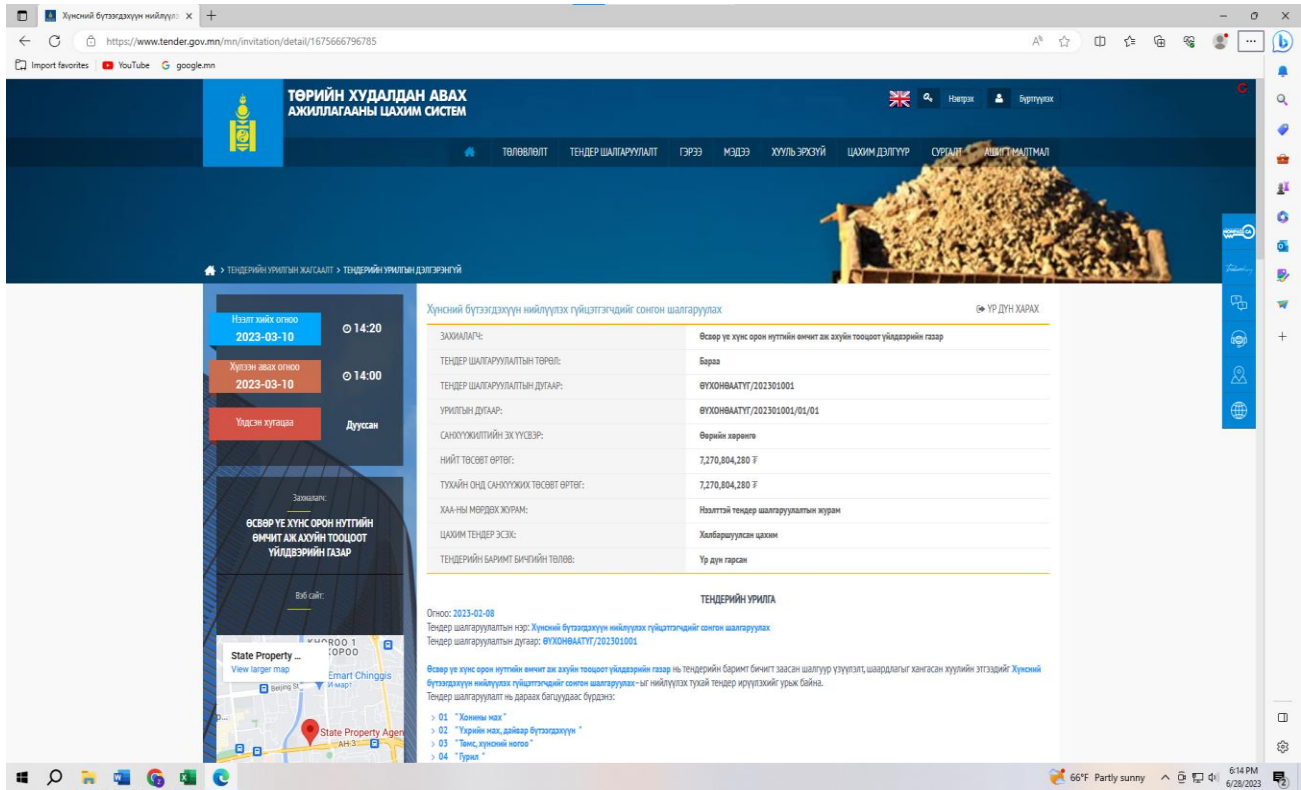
Хүнсний бүтээгдэхүүн нийлүүлэ ×

https://www.tender.gov.mn/mn/invitation/detail/1675666796785

Import favorites YouTube google.mn

ТӨРИЙН ХУДАЛДАН АВАХ АЖИЛЛАГААНЫ ЦАХИМ СИСТЕМ

Нэвтрэх Бүртгүүлэх

ТӨЛӨВЛӨЛТ ТЕНДЕР ШАЛГАРУУЛАЛТ ГЭРЭЭ МЭДЭЭ ХУУЛЬ ЭРХЗҮЙ ЦАХИМ ДЭЛГҮҮР СУРГАЛТ АШИГТ МАЛТМАЛ

> ТЕНДЕРИЙН УРИЛГЫН ЖАГСААЛТ > ТЕНДЕРИЙН УРИЛГЫН ДЭЛГЭРЭНГҮЙ

Нээлт хийх огноо 2023-03-10 14:20

Хүлээн авах огноо 2023-03-10 14:00

Үлдсэн хугацаа Дууссан

Захиалагч:
ӨСВӨР ҮЕ ХҮНС ОРОН НУТГИЙН ӨМЧИТ АЖ АХУЙН ТООЦООТ ҮЙЛДВЭРИЙН ГАЗАР

Вэб сайт:

State Property ...
View larger map
Emart Chinggis
Beijing St
State Property Agen
AH 3

Хүнсний бүтээгдэхүүн нийлүүлэх гүйцэтгэгчийг сонгон шалгаруулах

ҮР ДҮН ХАРАХ

| | |
|---|---|
| ЗАХИАЛАГЧ: | Өсвөр үе хүнс орон нутгийн өмчит аж ахуйн тооцоот үйлдвэрийн газар |
| ТЕНДЕР ШАЛГАРУУЛАЛТЫН ТӨРӨЛ: | Бараа |
| ТЕНДЕР ШАЛГАРУУЛАЛТЫН ДУГААР: | ӨҮХОНӨААТҮГ/202301001 |
| УРИЛГЫН ДУГААР: | ӨҮХОНӨААТҮГ/202301001/01/01 |
| САНХҮҮЖИЛТИЙН ЭХ ҮҮСВЭР: | Өөрийн хөрөнгө |
| НИЙТ ТӨСӨВТ ӨРТӨГ: | 7,270,804,280 ₮ |
| ТУХАЙН ОНД САНХҮҮЖИХ ТӨСӨВТ ӨРТӨГ: | 7,270,804,280 ₮ |
| ХАА-НЫ МӨРДӨХ ЖУРАМ: | Нээлттэй тендер шалгаруулалтын журам |
| ЦАХИМ ТЕНДЕР ЭСЭХ: | Хялбаршуулсан цахим |
| ТЕНДЕРИЙН БАРИМТ БИЧГИЙН ТӨЛӨВ: | Үр дүн гарсан |

ТЕНДЕРИЙН УРИЛГА

Огноо: 2023-02-08
Тендер шалгаруулалтын нэр: Хүнсний бүтээгдэхүүн нийлүүлэх гүйцэтгэгчийг сонгон шалгаруулах
Тендер шалгаруулалтын дугаар: ӨҮХОНӨААТҮГ/202301001

Өсвөр үе хүнс орон нутгийн өмчит аж ахуйн тооцоот үйлдвэрийн газар нь тендерийн баримт бичигт заасан шалгуур үзүүлэлт, шаардлагыг хангасан хуулийн этгээдийг Хүнсний бүтээгдэхүүн нийлүүлэх гүйцэтгэгчийг сонгон шалгаруулах-ыг нийлүүлэх тухай тендер ирүүлэхийг урьж байна.
Тендер шалгаруулалт нь дараах багцуудаас бүрдэнэ:

> 01 "Хонины мах"
> 02 "Үхрийн мах, дайвар бүтээгдэхүүн "
> 03 "Төмс, хүнсний ногоо"
> 04 "Гурил"

66°F Partly sunny 6:14 PM 6/28/2023